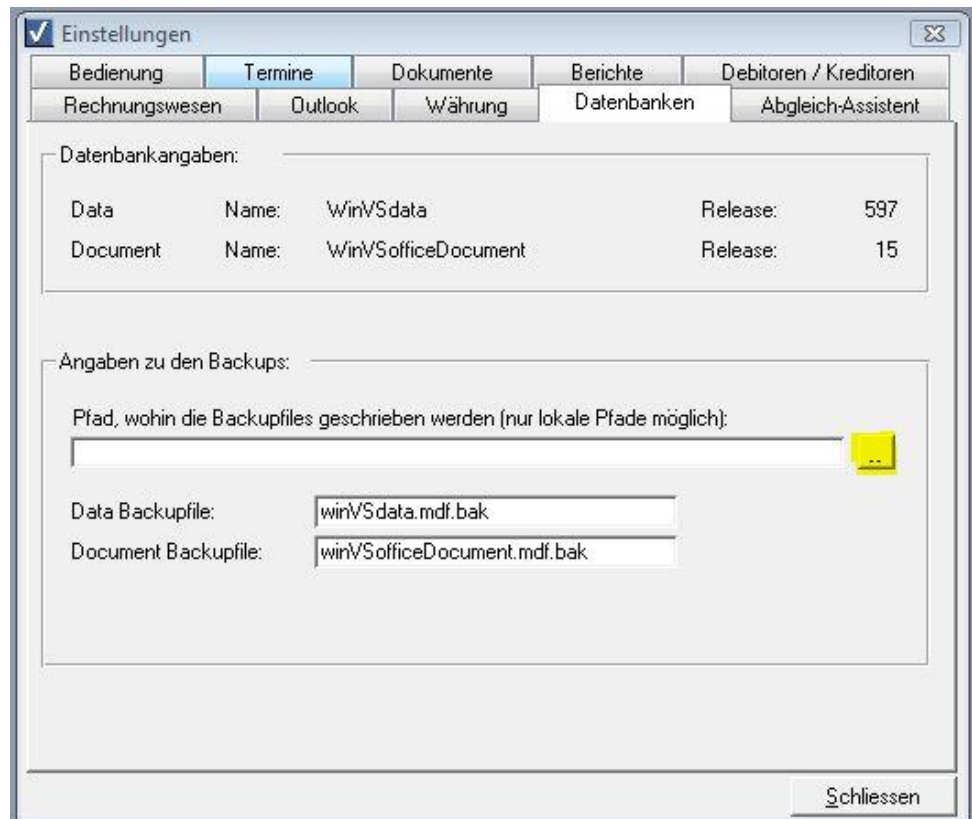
Einstellungen

Bedienung | Termine | Dokumente | Berichte | Debitoren / Kreditoren
Rechnungswesen | Outlook | Währung | Datenbanken | Abgleich-Assistent

Datenbankangaben:

| Data | Name: | WinVSdata | Release: | 597 |
|---|---|---|---|---|
| Document | Name: | WinVSofficeDocument | Release: | 15 |

Angaben zu den Backups:

Pfad, wohin die Backupfiles geschrieben werden (nur lokale Pfade möglich):

...

Data Backupfile: winVSdata.mdf.bak
Document Backupfile: winVSofficeDocument.mdf.bak

Schliessen